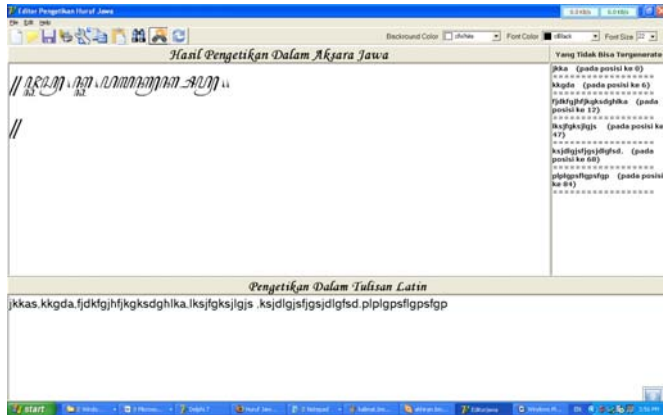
Editor Pengetikan Huruf Jawa
File Edit Help
0.0 KB/s 0.0 KB/s
Backround Color clWhite Font Color clBlack Font Size 12

Hasil Pengetikan Dalam Aksara Jawa

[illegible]

Yang Tidak Bisa Tergenerate
jkka (pada posisi ke 0)
kkgda (pada posisi ke 6)
fjdkfgjhfjkgksdghlka (pada posisi ke 12)
lksjfgksjlgjs (pada posisi ke 47)
ksjdlgjsfjgsjdlgfsd. (pada posisi ke 68)
plplgpsflgpsfgp (pada posisi ke 84)

Pengetikan Dalam Tulisan Latin
jkkas.kkgda.fjdkfgjhfjkgksdghlka.lksjfgksjlgjs .ksjdlgjsfjgsjdlgfsd.plplgpsflgpsfgp

start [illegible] Delphi 7 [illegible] EditorJawa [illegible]